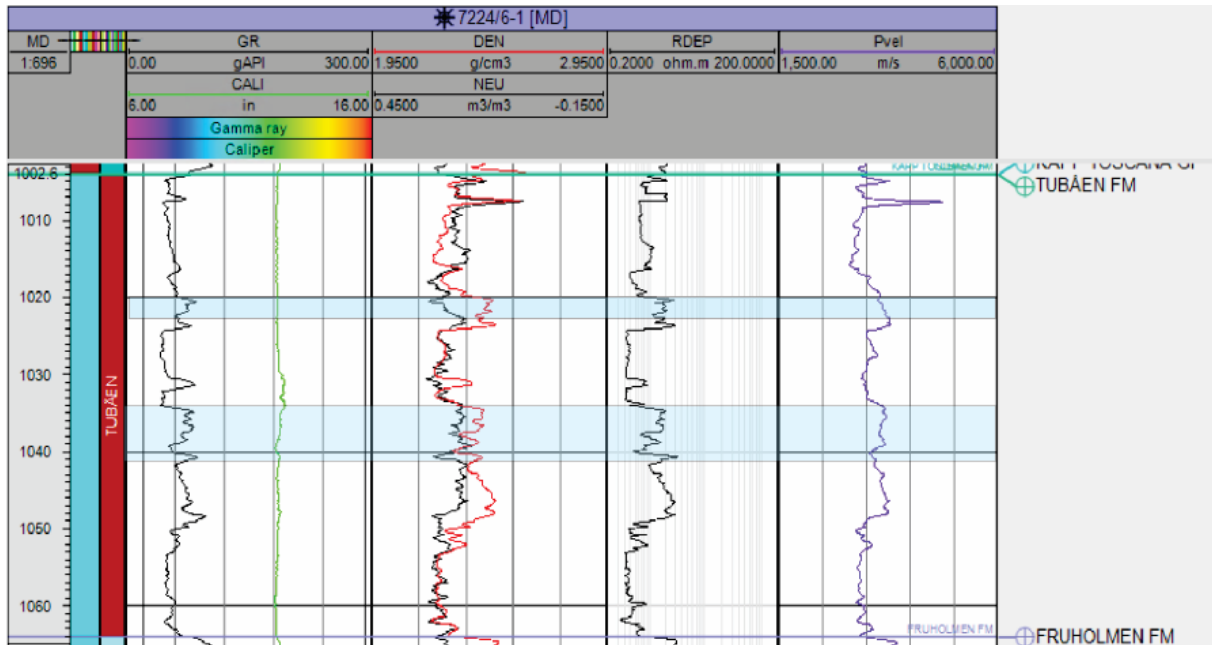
7224/6-1 [MD]

| MD | | GR | DEN | RDEP | Pvel |
|---|---|---|---|---|---|
| 1:696 | | 0.00 gAPI 300.00 | 1.9500 g/cm3 2.9500 | 0.2000 ohm.m 200.0000 | 1,500.00 m/s 6,000.00 |
| | | CALI | NEU | | |
| | | 6.00 in 16.00 | 0.4500 m3/m3 -0.1500 | | |
| | | Gamma ray | | | |
| | | Caliper | | | |

1002.6
1010
1020
1030
1040
1050
1060

TUBÅEN

KAPP TOSCANA GP
KAPP TOSCANA GP
TUBÅEN FM
FRUHOLMEN FM
FRUHOLMEN FM